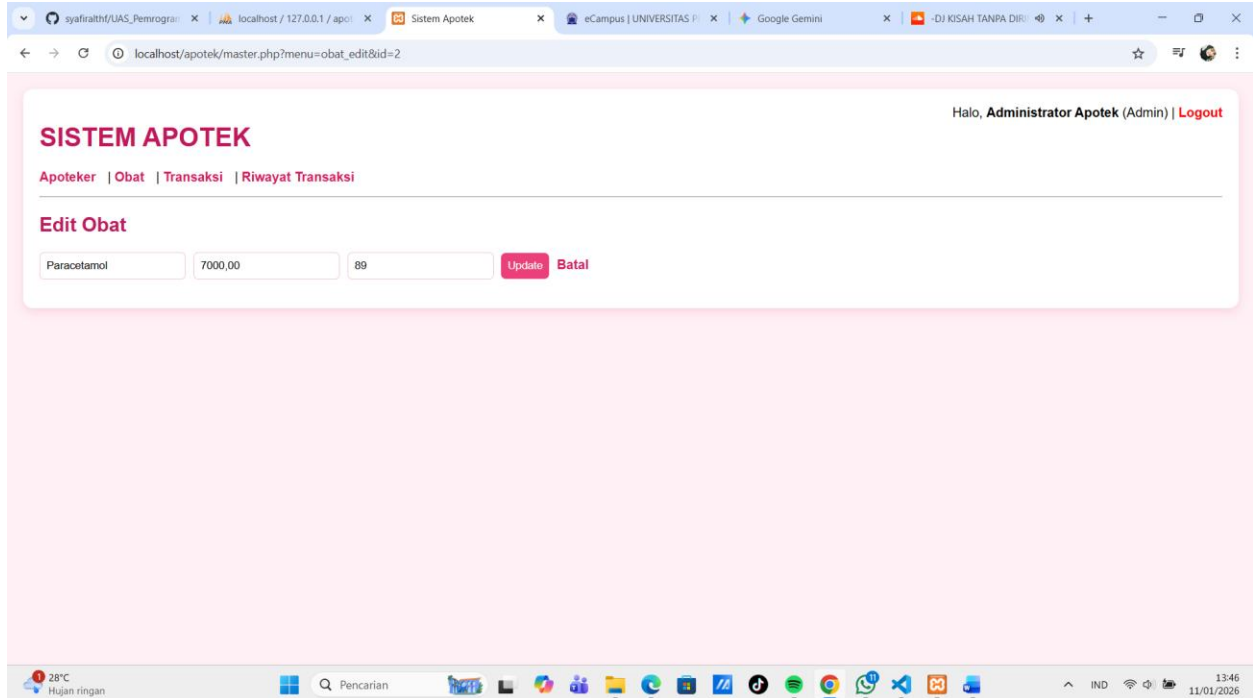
syafiralthf/UAS_Pemrogram ×
localhost / 127.0.0.1 / apot ×
Sistem Apotek ×
eCampus | UNIVERSITAS P ×
Google Gemini ×
-DJ KISAH TANPA DIRI ×

localhost/apotek/master.php?menu=obat_edit&id=2

Halo, **Administrator Apotek** (Admin) | Logout

SISTEM APOTEK

Apoteker | Obat | Transaksi | Riwayat Transaksi

Edit Obat

Paracetamol
7000,00
89
Update
Batal

28°C
Hujan ringan
Pencarian
IND
13:46
11/01/2026